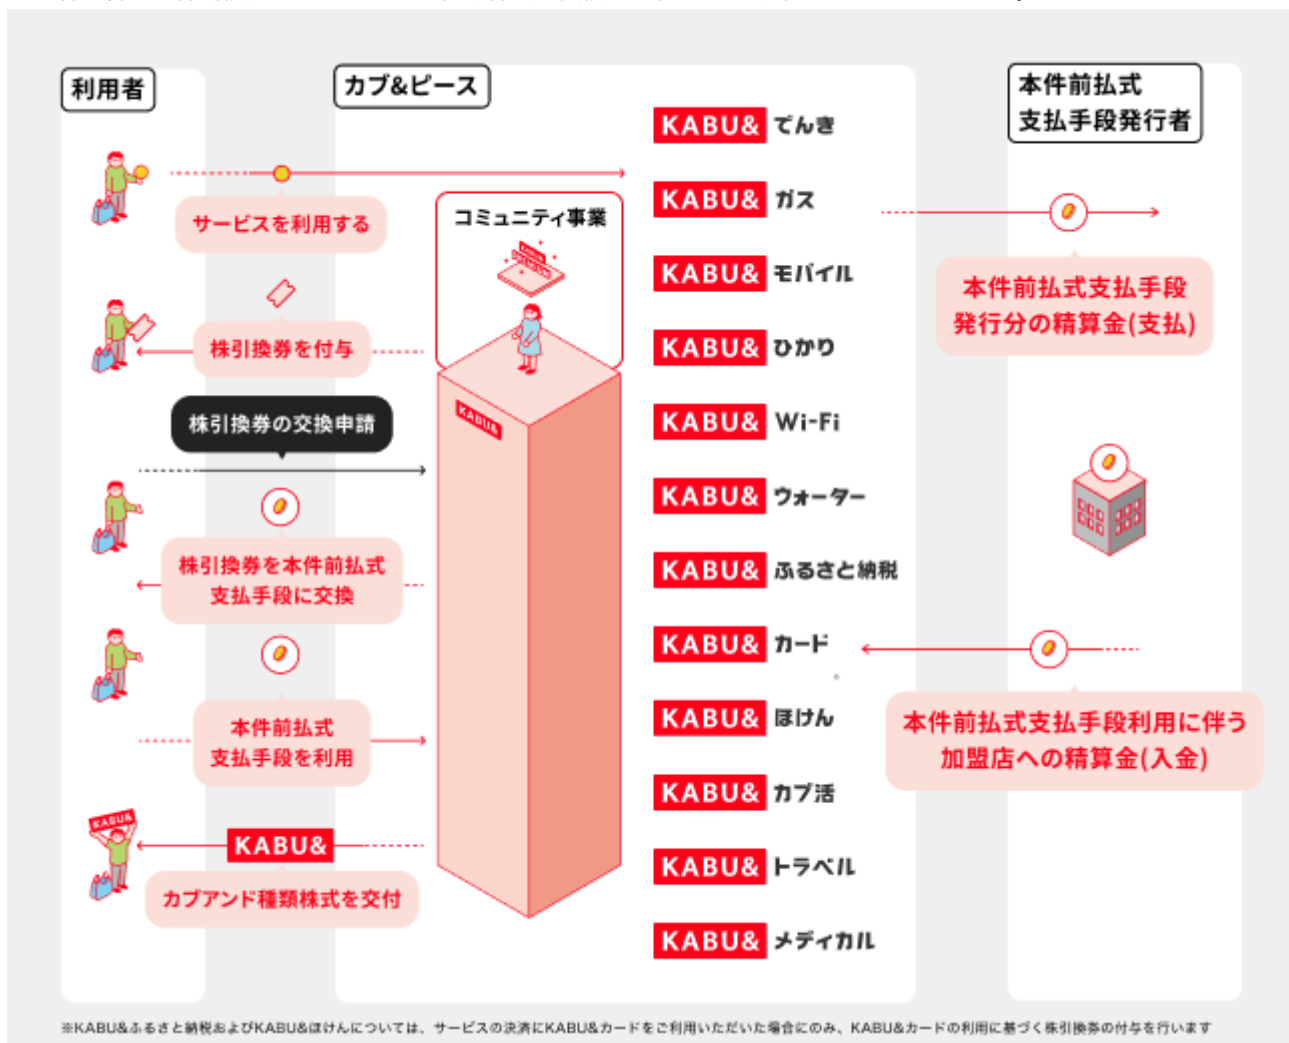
利用者

カブ&ピース

本件前払式
支払手段発行者

サービスを利用する

株引換券を付与

株引換券の交換申請

株引換券を本件前払式
支払手段に交換

本件前払式
支払手段を利用

KABU&

カブアンド種類株式を交付

コミュニティ事業

KABU&

KABU& でんき

KABU& ガス

KABU& モバイル

KABU& ひかり

KABU& Wi-Fi

KABU& ウォーター

KABU& ふるさと納税

KABU& カード

KABU& ほけん

KABU& カブ活

KABU& トラベル

KABU& メディカル

本件前払式支払手段
発行分の精算金(支払)

本件前払式支払手段利用に伴う
加盟店への精算金(入金)

※KABU&ふるさと納税およびKABU&ほけんについては、サービスの決済にKABU&カードをご利用いただいた場合にのみ、KABU&カードの利用に基づく株引換券の付与を行います